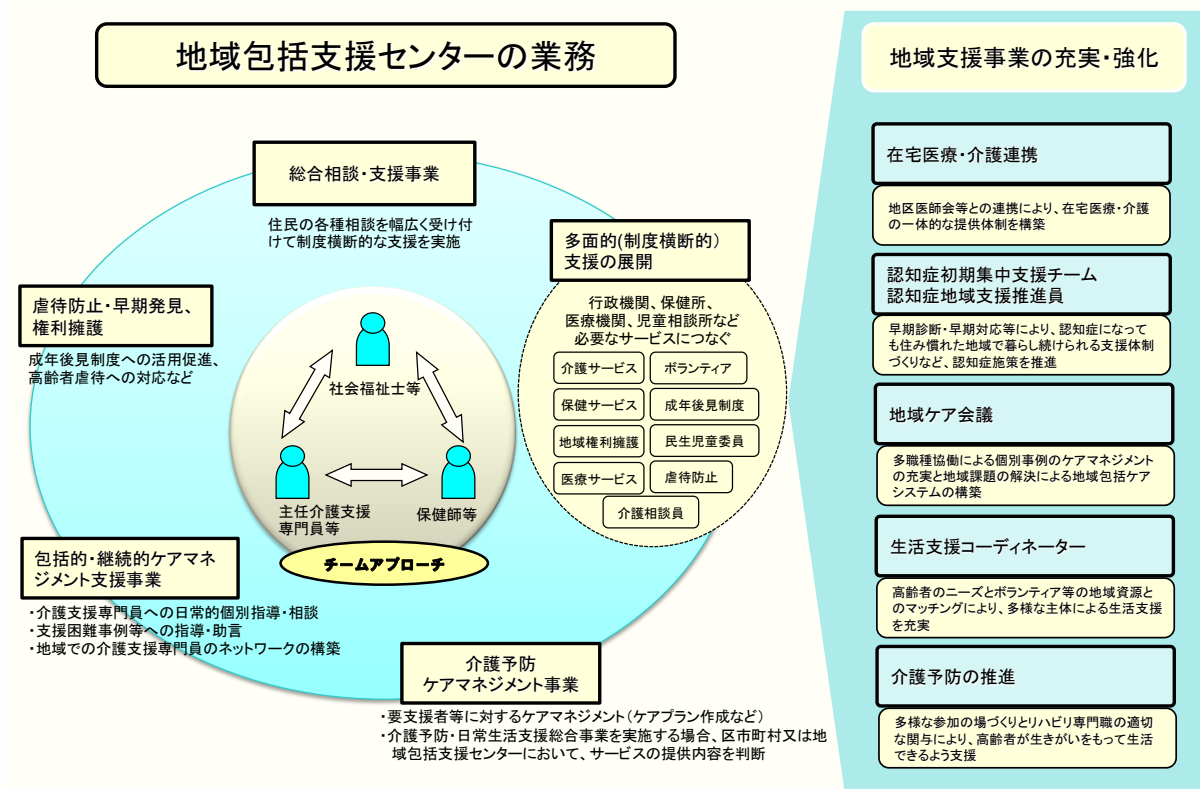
地域包括支援センターの業務

総合相談・支援事業

住民の各種相談を幅広く受け付けて制度横断的な支援を実施

虐待防止・早期発見、権利擁護

成年後見制度への活用促進、高齢者虐待への対応など

多面的(制度横断的)支援の展開

行政機関、保健所、医療機関、児童相談所など必要なサービスにつなぐ

介護サービス
ボランティア
保健サービス
成年後見制度
地域権利擁護
民生児童委員
医療サービス
虐待防止
介護相談員

社会福祉士等

主任介護支援専門員等

保健師等

チームアプローチ

包括的・継続的ケアマネジメント支援事業

・介護支援専門員への日常的個別指導・相談
・支援困難事例等への指導・助言
・地域での介護支援専門員のネットワークの構築

介護予防ケアマネジメント事業

・要支援者等に対するケアマネジメント(ケアプラン作成など)
・介護予防・日常生活支援総合事業を実施する場合、区市町村又は地域包括支援センターにおいて、サービスの提供内容を判断

地域支援事業の充実・強化

在宅医療・介護連携

地区医師会等との連携により、在宅医療・介護の一体的な提供体制を構築

認知症初期集中支援チーム
認知症地域支援推進員

早期診断・早期対応等により、認知症になっても住み慣れた地域で暮らし続けられる支援体制づくりなど、認知症施策を推進

地域ケア会議

多職種協働による個別事例のケアマネジメントの充実と地域課題の解決による地域包括ケアシステムの構築

生活支援コーディネーター

高齢者のニーズとボランティア等の地域資源とのマッチングにより、多様な主体による生活支援を充実

介護予防の推進

多様な参加の場づくりとリハビリ専門職の適切な関与により、高齢者が生きがいをもって生活できるよう支援